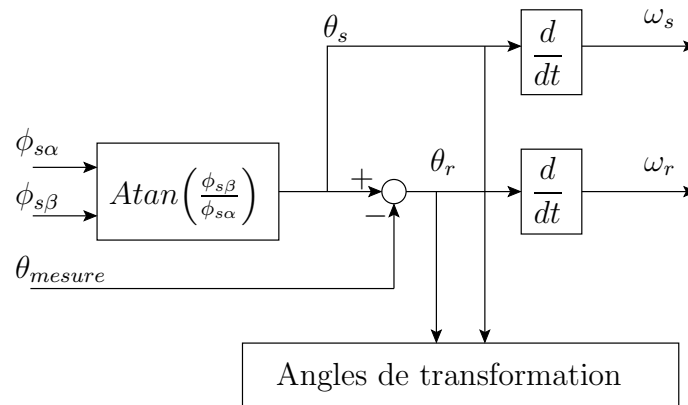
$\theta_s$

$\omega_s$

$\frac{d}{dt}$

$\phi_{s\alpha}$

$\phi_{s\beta}$

$Atan\left(\frac{\phi_{s\beta}}{\phi_{s\alpha}}\right)$

$+$

$-$

$\theta_r$

$\frac{d}{dt}$

$\omega_r$

$\theta_{mesure}$

Angles de transformation